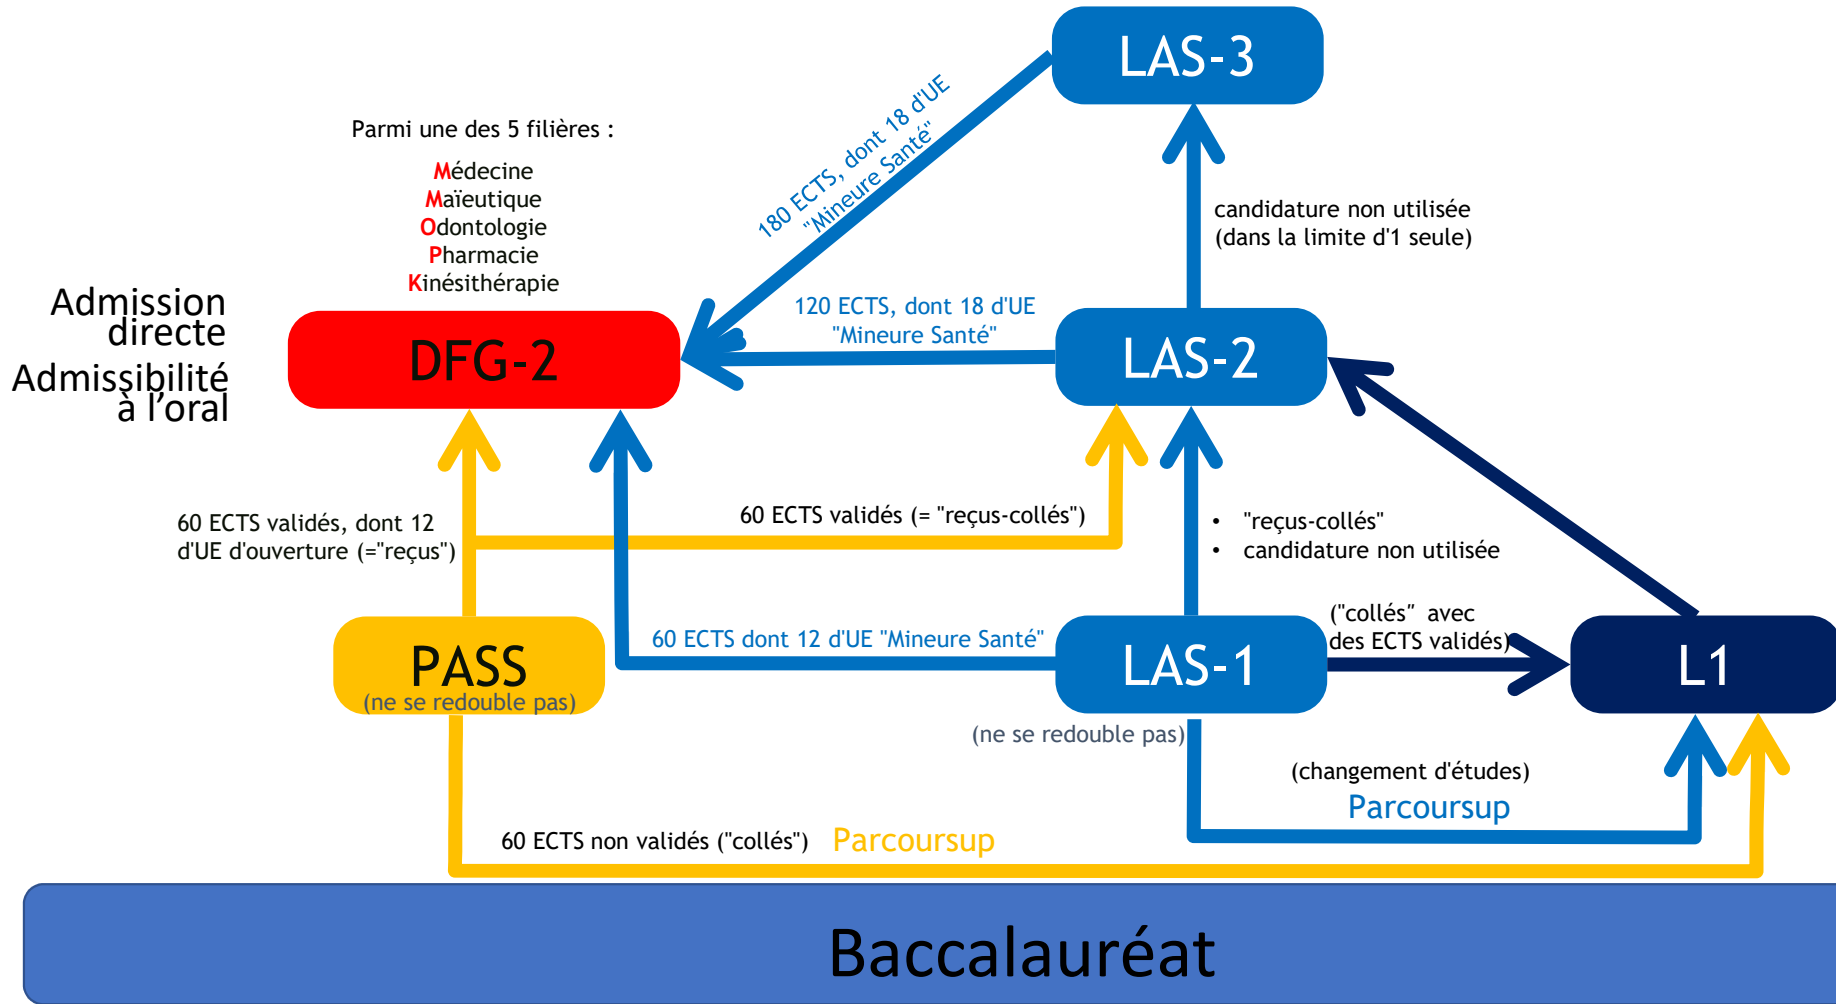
LAS-3

Parmi une des 5 filières :

Médecine
Maïeutique
Odontologie
Pharmacie
Kinésithérapie

180 ECTS, dont 18 d'UE "Mineure Santé"

candidature non utilisée (dans la limite d'1 seule)

Admission directe
Admissibilité à l'oral

DFG-2

120 ECTS, dont 18 d'UE "Mineure Santé"

LAS-2

60 ECTS validés, dont 12 d'UE d'ouverture (="reçus")

60 ECTS validés (= "reçus-collés")

• "reçus-collés"
• candidature non utilisée

("collés" avec des ECTS validés)

PASS
(ne se redouble pas)

60 ECTS dont 12 d'UE "Mineure Santé"

LAS-1

L1

(ne se redouble pas)

(changement d'études)
Parcoursup

60 ECTS non validés ("collés") Parcoursup

Baccalauréat